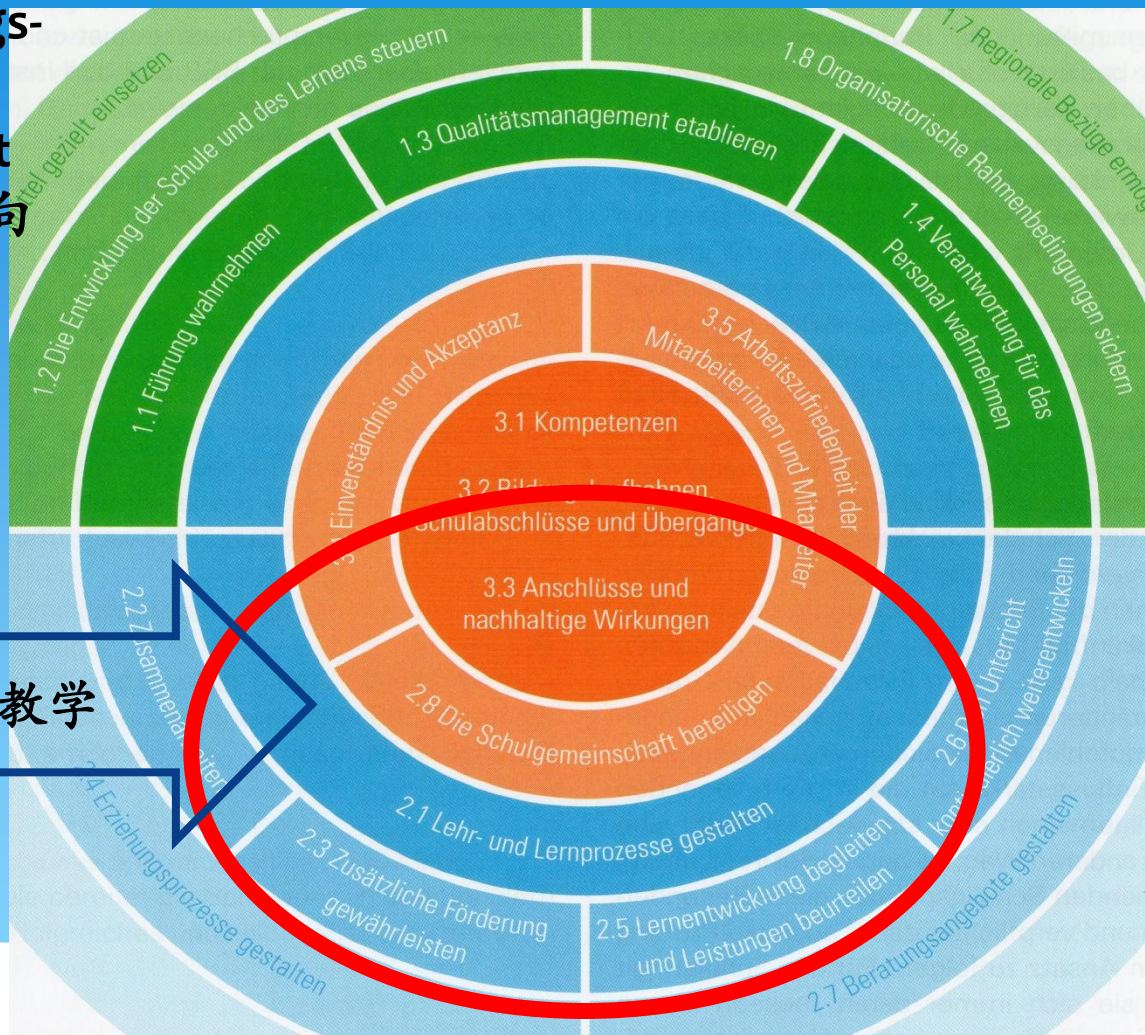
gs-
t
向
教学

1.7 Regionale Bezüge ermög
1.8 Organisatorische Rahmenbedingungen sichern
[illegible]ttel gezielt einsetzen
1.2 Die Entwicklung der Schule und des Lernens steuern
1.3 Qualitätsmanagement etablieren
1.1 Führung wahrnehmen
1.4 Verantwortung für das Personal wahrnehmen
3.4 Einverständnis und Akzeptanz
3.5 Arbeitszufriedenheit der Mitarbeiterinnen und Mitarbeiter
3.1 Kompetenzen
3.2 Bildung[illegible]fbahnen, Schulabschlüsse und Übergänge
3.3 Anschlüsse und nachhaltige Wirkungen
2.8 Die Schulgemeinschaft beteiligen
2.2 Zusammenarbeiten
2.6 Den Unterricht kontinuierlich weiterentwickeln
2.1 Lehr- und Lernprozesse gestalten
2.4 Erziehungsprozesse gestalten
2.3 Zusätzliche Förderung gewährleisten
2.5 Lernentwicklung begleiten und Leistungen beurteilen
2.7 Beratungsangebote gestalten